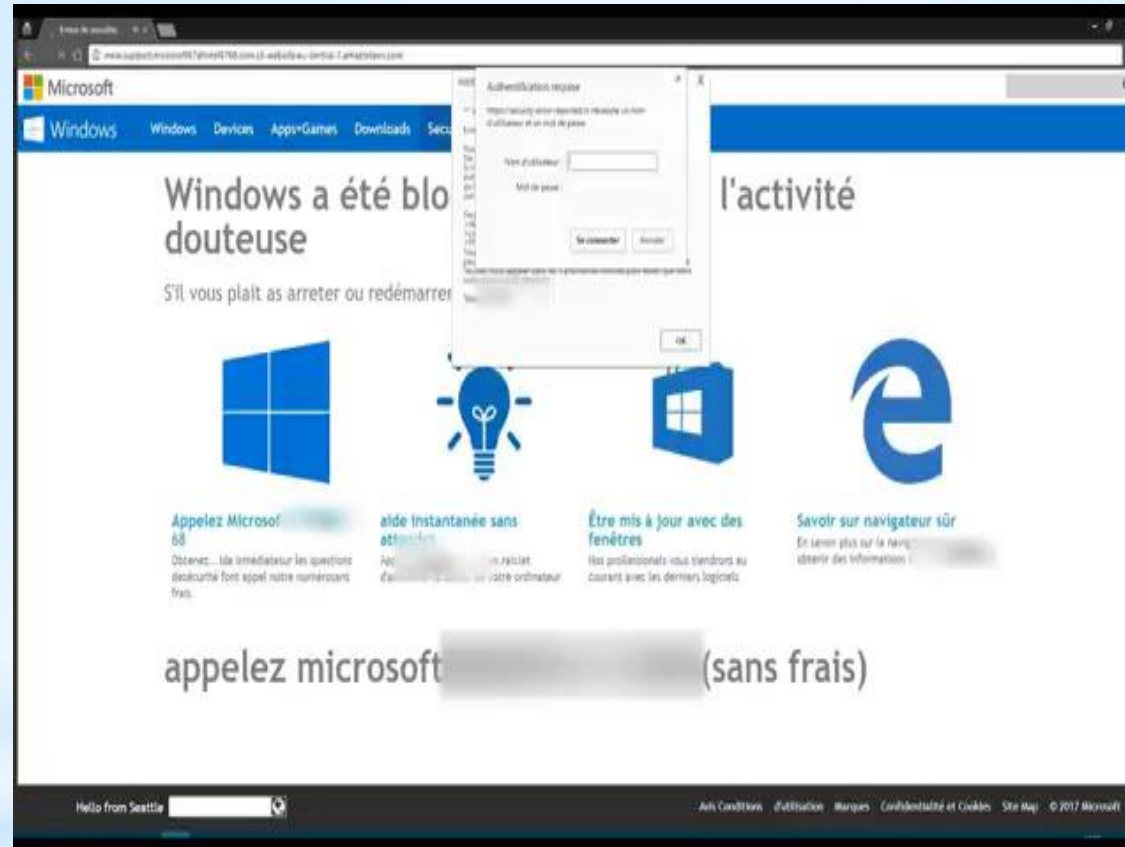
Microsoft

Windows Windows Devices Apps+Games Downloads Secu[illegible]

Authentification requise

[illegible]

Nom d'utilisateur :

Mot de passe :

Se connecter Annuler

OK

Windows a été blo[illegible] l'activité douteuse

S'il vous plait as arreter ou redémarrer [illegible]

Appelez Microsof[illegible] 68

Obtenez... ide immédiateur les questions desécurité font appel notre numérosans frais.

aide instantanée sans att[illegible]

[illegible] votre ordinateur

Être mis à jour avec des fenêtres

Nos professionals vous tiendrons au courant avec les derniers logiciels

Savoir sur navigateur sûr

En savoir plus sur la navig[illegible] obtenir des informations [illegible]

appelez microsoft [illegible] (sans frais)

Hello from Seattle

Avis Conditions d'utilisation Marques Confidentialité et Cookies Site Map © 2017 Microsoft